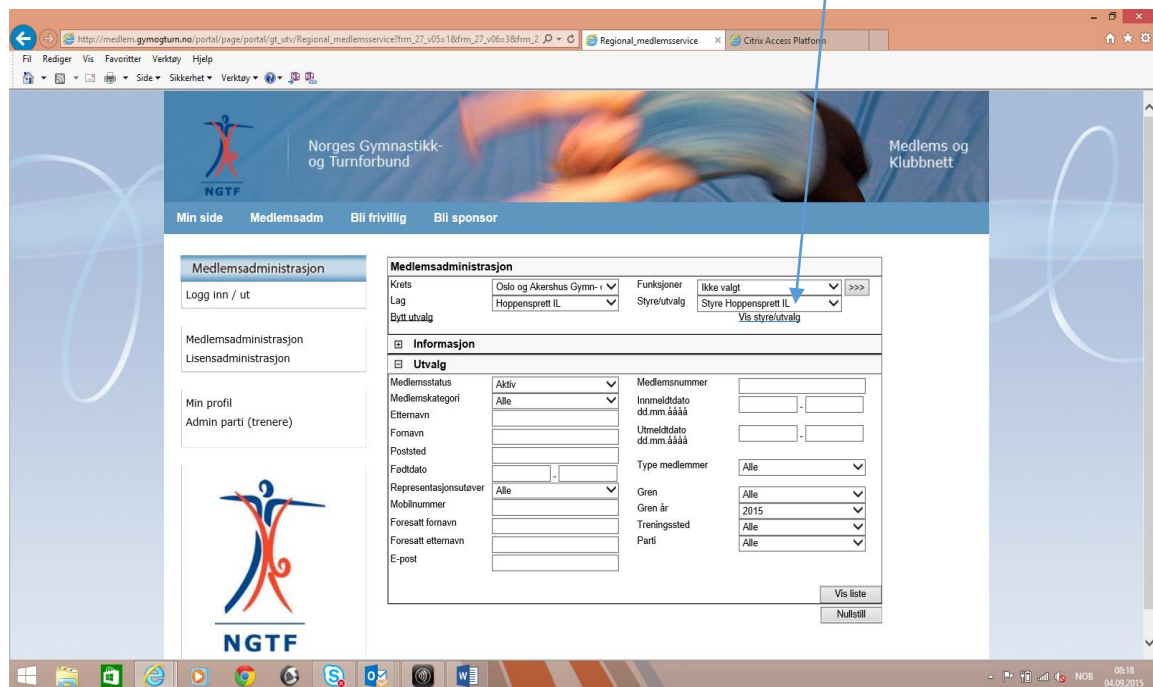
http://medlem.gymogturn.no/portal/page/portal/gt_utv/Regional_medlemsservice?frm_27_v05=1&frm_27_v06=3&frm_2
Regional_medlemsservice ×
Citrix Access Platform

Fil Rediger Vis Favoritter Verktøy Hjelp
Side ▾ Sikkerhet ▾ Verktøy ▾

NGTF
Norges Gymnastikk- og Turnforbund
Medlems og Klubbnett

Min side Medlemsadm Bli frivillig Bli sponsor

Medlemsadministrasjon
Logg inn / ut

Medlemsadministrasjon
Lisensadministrasjon

Min profil
Admin parti (trenere)

NGTF

Medlemsadministrasjon

| | | | |
|---|---|---|---|
| Krets | Oslo og Akershus Gymn- og | Funksjoner | Ikke valgt >>> |
| Lag | Hoppensprett IL | Styre/utvalg | Styre Hoppensprett IL |
| Bytt utvalg | | | Vis styre/utvalg |

⊞ Informasjon

⊟ Utvalg

| | | | |
|---|---|---|---|
| Medlemsstatus | Aktiv | Medlemsnummer | |
| Medlemskategori | Alle | Innmeldtdato dd.mm.åååå | - |
| Etternavn | | | |
| Fornavn | | Utmeldtdato dd.mm.åååå | - |
| Poststed | | | |
| Fødtdato | - | Type medlemmer | Alle |
| Representasjonsutøver | Alle | Gren | Alle |
| Mobilnummer | | Gren år | 2015 |
| Foresatt fornavn | | Treningssted | Alle |
| Foresatt etternavn | | Parti | Alle |
| E-post | | | |

Vis liste
Nullstill

NOB 08:18 04.09.2015